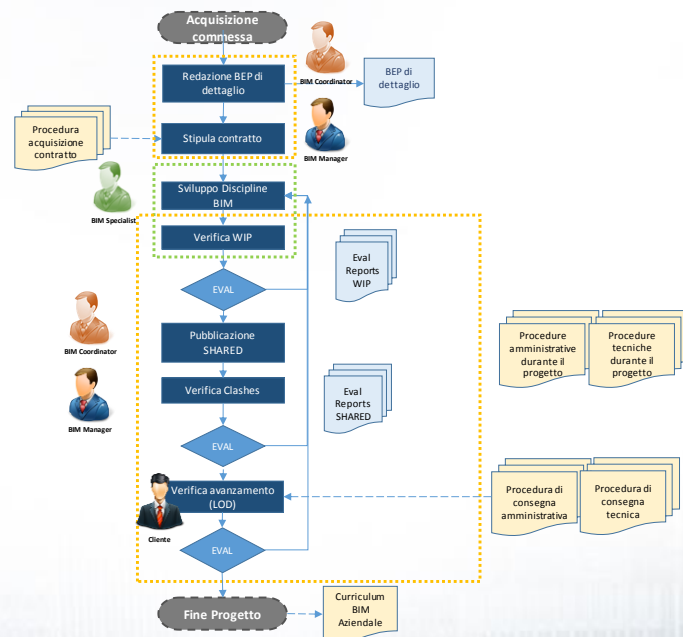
Acquisizione commessa

BIM Coordinator

Redazione BEP di dettaglio

BEP di dettaglio

Procedura acquisizione contratto

Stipula contratto

BIM Manager

BIM Specialist

Sviluppo Discipline BIM

Verifica WIP

Eval Reports WIP

EVAL

BIM Coordinator

Pubblicazione SHARED

Procedure amministrative durante il progetto

Procedure tecniche durante il progetto

Verifica Clashes

Eval Reports SHARED

BIM Manager

EVAL

Verifica avanzamento (LOD)

Procedura di consegna amministrativa

Procedura di consegna tecnica

Cliente

EVAL

Fine Progetto

Curriculum BIM Aziendale